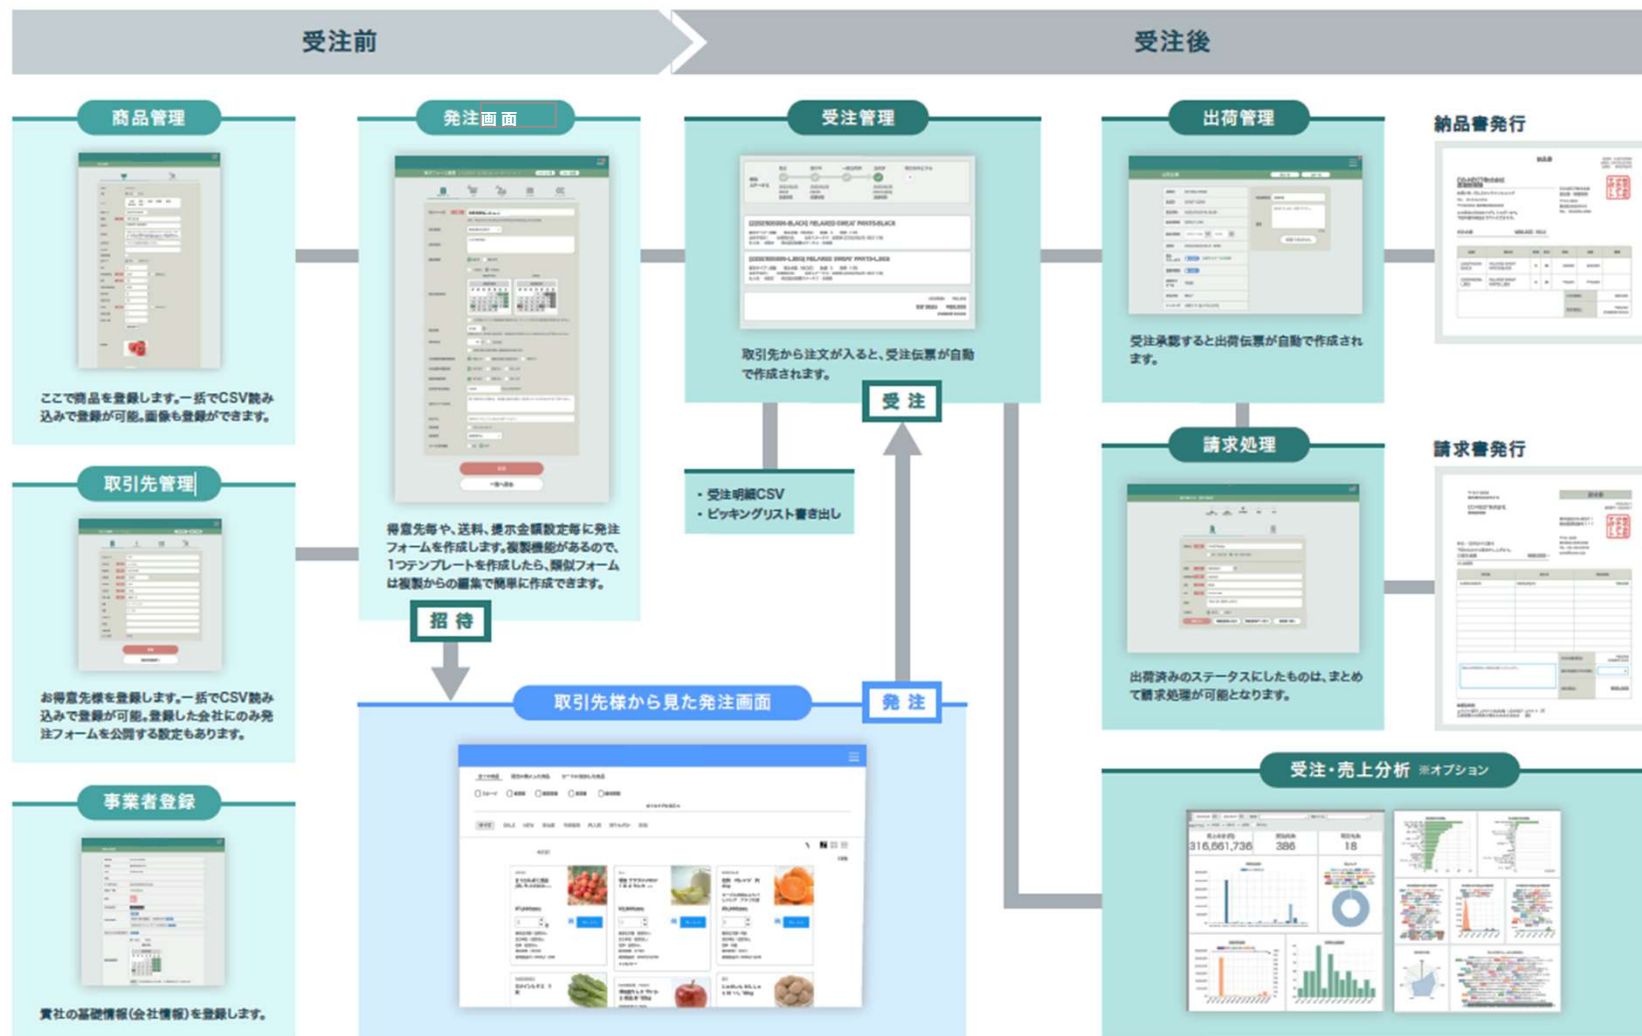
受注前

受注後

商品管理

ここで商品を登録します。一括でCSV読み込みで登録が可能。画像も登録ができます。

取引先管理

お得意先様を登録します。一括でCSV読み込みで登録が可能。登録した会社にのみ発注フォームを公開する設定もあります。

事業者登録

貴社の基礎情報(会社情報)を登録します。

発注画面

得意先毎や、送料、提示金額設定毎に発注フォームを作成します。複製機能があるので、1つテンプレートを作成したら、類似フォームは複製からの編集で簡単に作成できます。

招待

受注管理

取引先から注文が入ると、受注伝票が自動で作成されます。

受注

・受注明細CSV
・ピッキングリスト書き出し

取引先様から見た発注画面

発注

出荷管理

受注承認すると出荷伝票が自動で作成されます。

納品書発行

請求処理

出荷済みのステータスにしたものは、まとめて請求処理が可能となります。

請求書発行

受注・売上分析 ※オプション

316,561,736 386 18